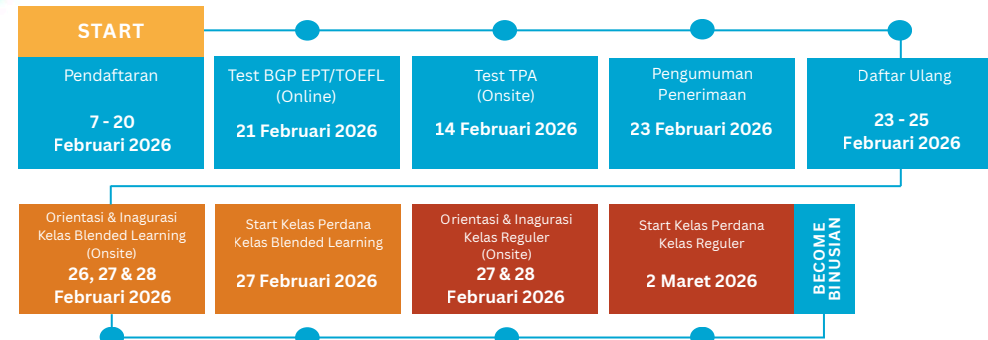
START

Pendaftaran
7 - 20
Februari 2026

Test BGP EPT/TOEFL
(Online)
21 Februari 2026

Test TPA
(Onsite)
14 Februari 2026

Pengumuman
Penerimaan
23 Februari 2026

Daftar Ulang
23 - 25
Februari 2026

Orientasi & Inagurasi
Kelas Blended Learning
(Onsite)
26, 27 & 28
Februari 2026

Start Kelas Perdana
Kelas Blended Learning
27 Februari 2026

Orientasi & Inagurasi
Kelas Reguler
(Onsite)
27 & 28
Februari 2026

Start Kelas Perdana
Kelas Reguler
2 Maret 2026

BECOME
BINUSIAN